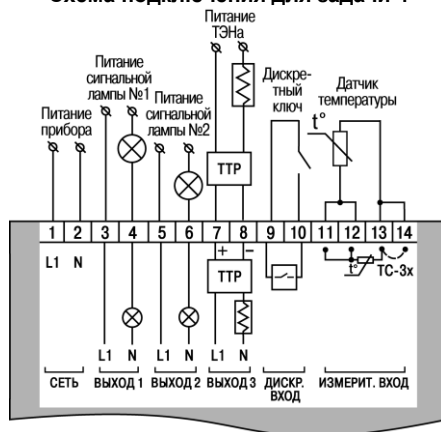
Схема подключения для задачи 1

Питание прибора

Питание сигнальной лампы №1

Питание сигнальной лампы №2

Питание ТЭНа

ТТР

Дискретный ключ

Датчик температуры

t°

1 2 3 4 5 6 7 8 9 10 11 12 13 14

L1 N

+ –

ТТР

ТС-3х

L1 N L1 N L1 N

СЕТЬ ВЫХОД 1 ВЫХОД 2 ВЫХОД 3 ДИСКР. ВХОД ИЗМЕРИТ. ВХОД